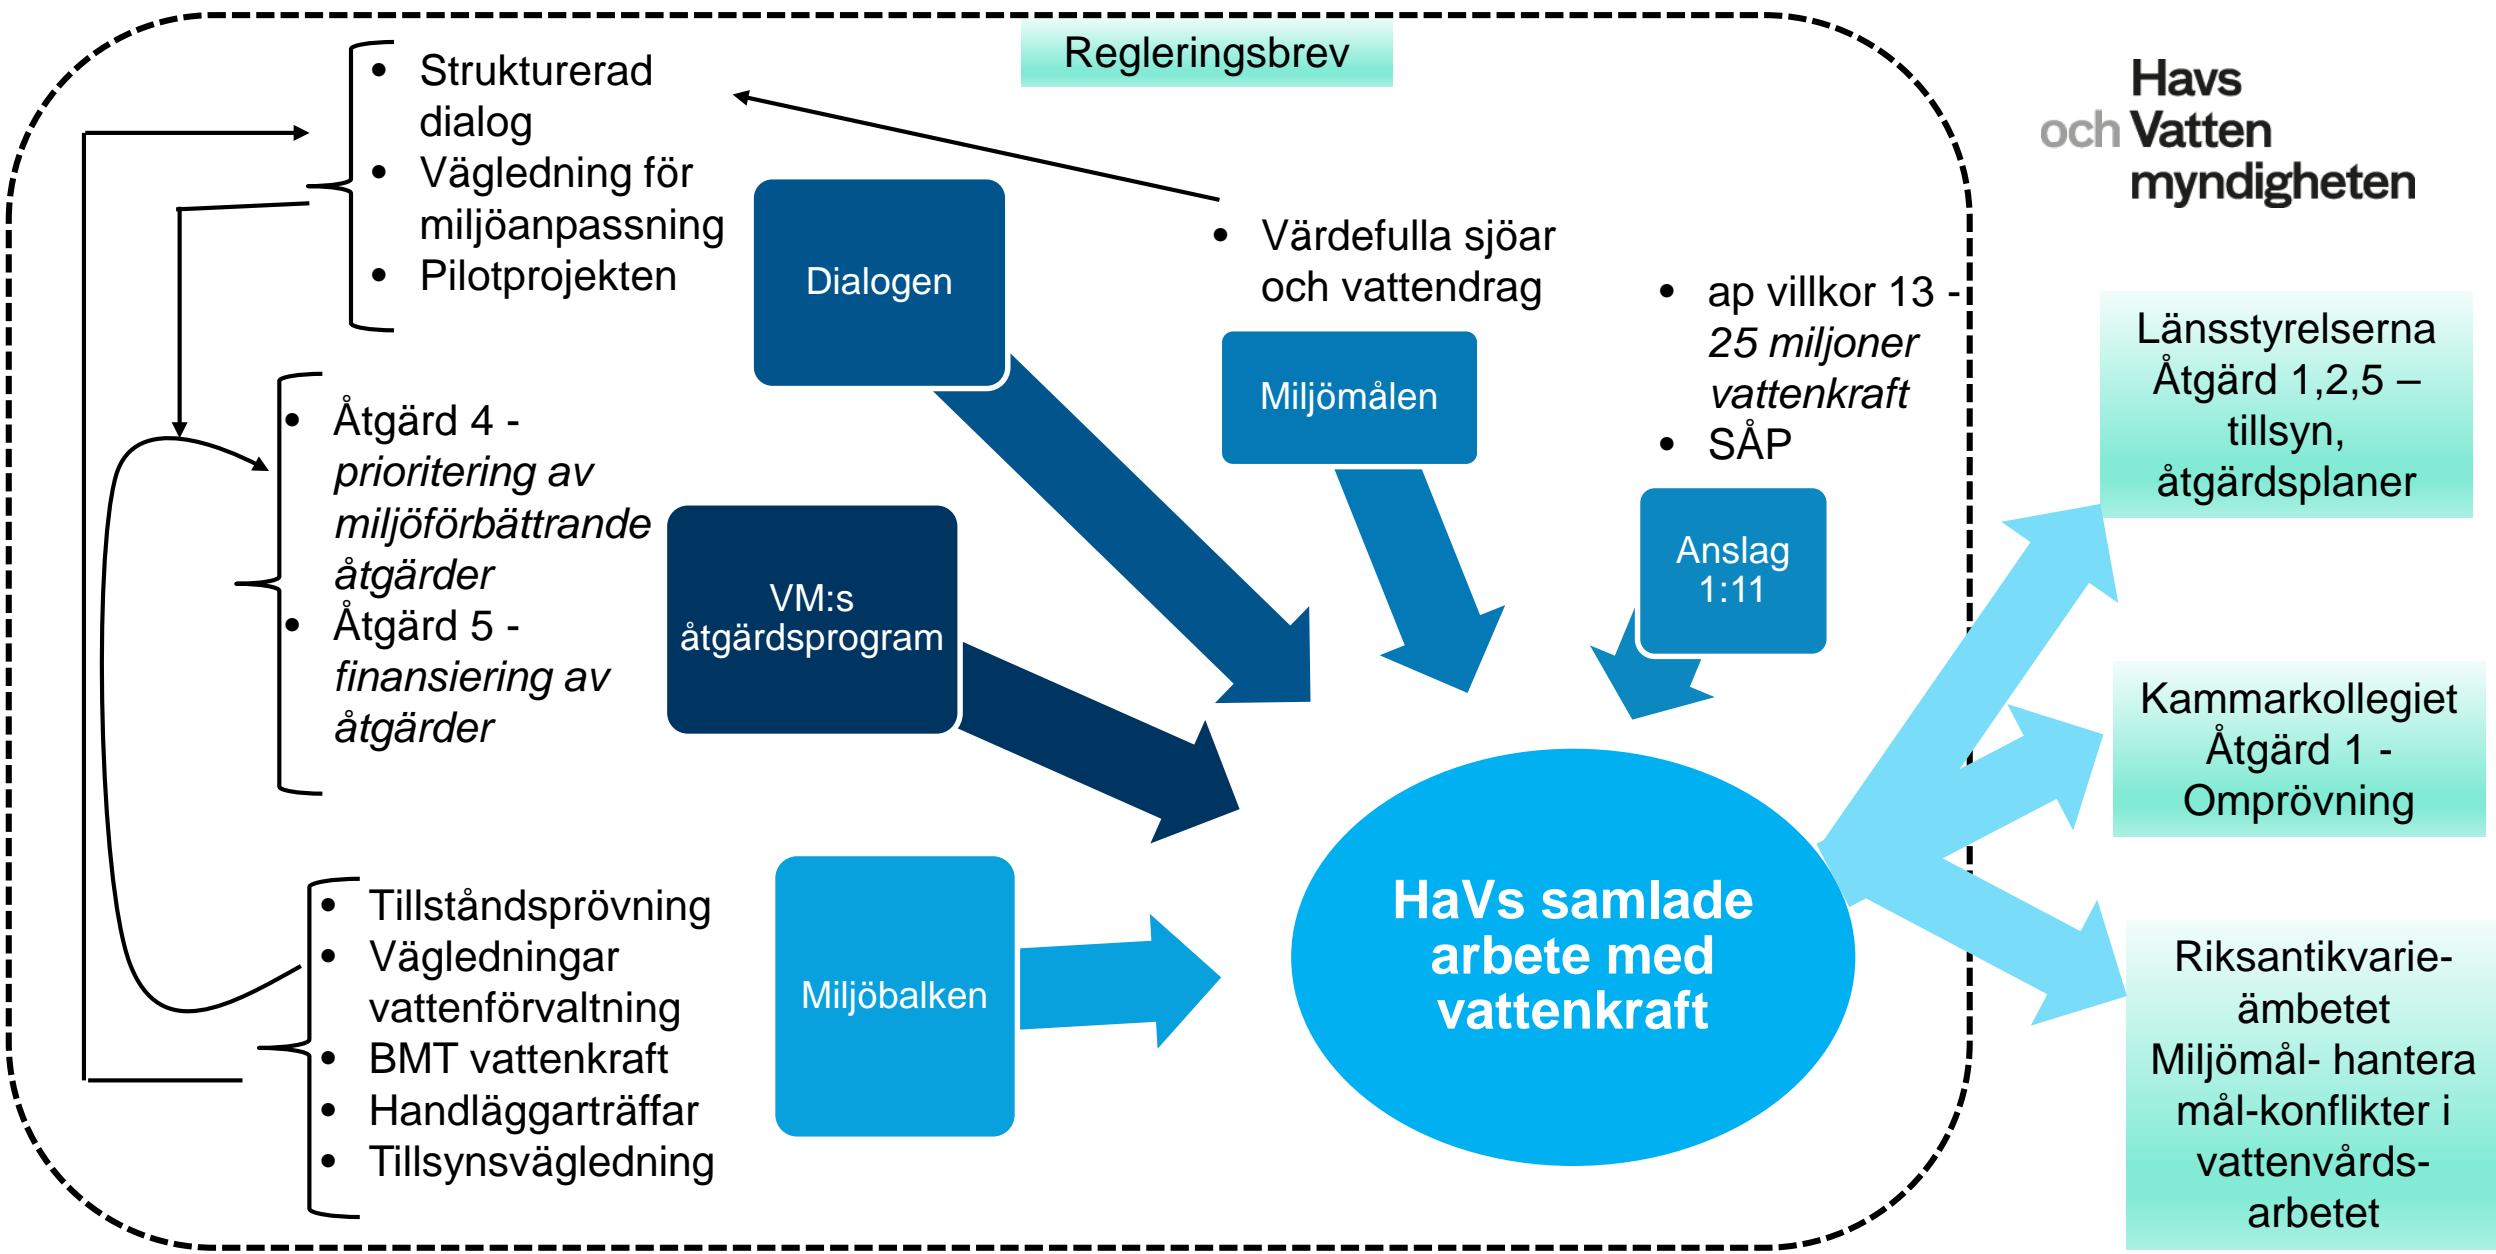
Regleringsbrev

Havs och Vatten myndigheten

- Strukturerad dialog
- Vägledning för miljöanpassning
- Pilotprojekten

Dialogen

- Värdefulla sjöar och vattendrag

- ap villkor 13 - *25 miljoner vattenkraft*
- SÅP

Miljömålen

- Åtgärd 4 - *prioritering av miljöförbättrande åtgärder*
- Åtgärd 5 - *finansiering av åtgärder*

VM:s åtgärdsprogram

Anslag 1:11

Länsstyrelserna Åtgärd 1,2,5 – tillsyn, åtgärdsplaner

Kammarkollegiet Åtgärd 1 - Omprövning

- Tillståndsprövning
- Vägledningar vattenförvaltning
- BMT vattenkraft
- Handläggarträffar
- Tillsynsvägledning

Miljöbalken

HaVs samlade arbete med vattenkraft

Riksantikvarieämbetet Miljömål- hantera mål-konflikter i vattenvårdsarbetet